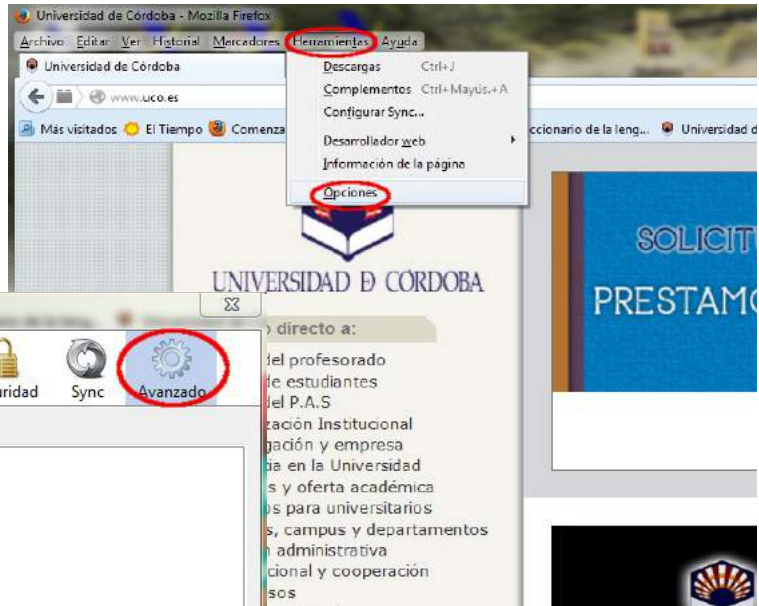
Universidad de Córdoba - Mozilla Firefox

Archivo Editar Ver Historial Marcadores Herramientas Ayuda

Universidad de Córdoba

www.uco.es

Más visitados El Tiempo Comenza

Descargas Ctrl+J
Complementos Ctrl+Mayús.+A
Configurar Sync...
Desarrollador web
Información de la página
Opciones

ccionario de la leng... Universidad d

UNIVERSIDAD D CÓRDOBA

SOLICITU
PRESTAMO

o directo a:
del profesorado
de estudiantes
del P.A.S
zación Institucional
gación y empresa
a en la Universidad
s y oferta académica
s para universitarios
s, campus y departamentos
administrativa
cional y cooperación
sos

uridad Sync Avanzado